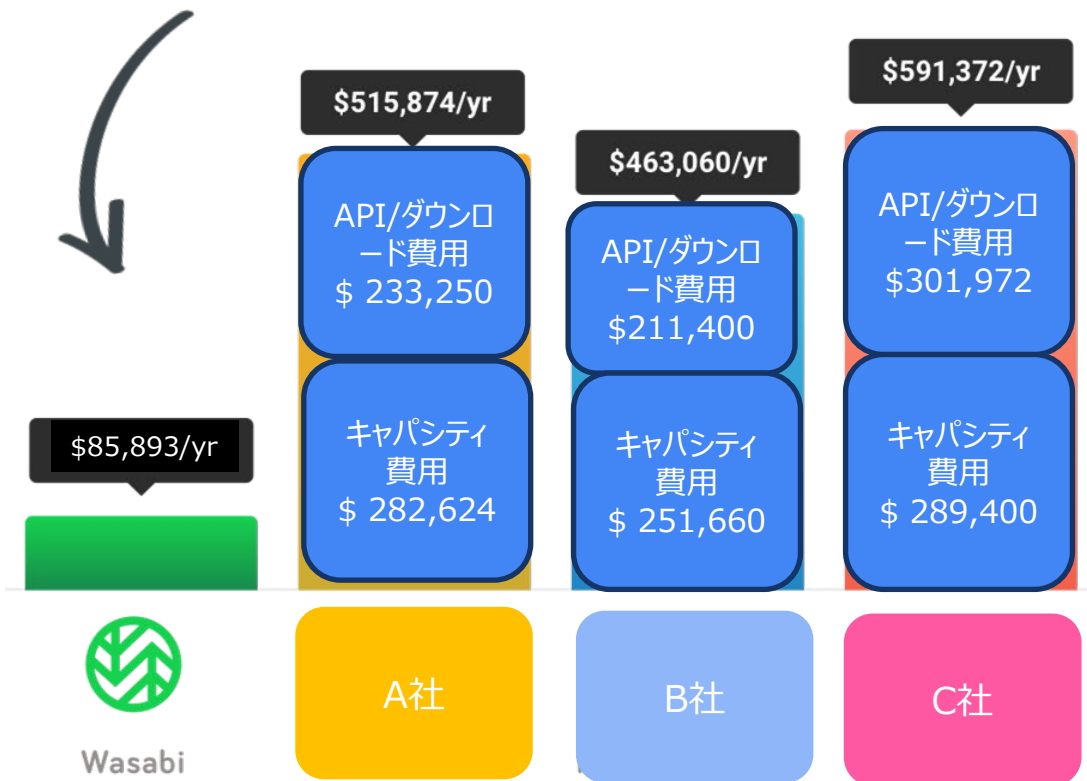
$85,893/yr

Wasabi

$515,874/yr

API/ダウンロード費用
$ 233,250

キャパシティ費用
$ 282,624

A社

$463,060/yr

API/ダウンロード費用
$211,400

キャパシティ費用
$ 251,660

B社

$591,372/yr

API/ダウンロード費用
$301,972

キャパシティ費用
$ 289,400

C社